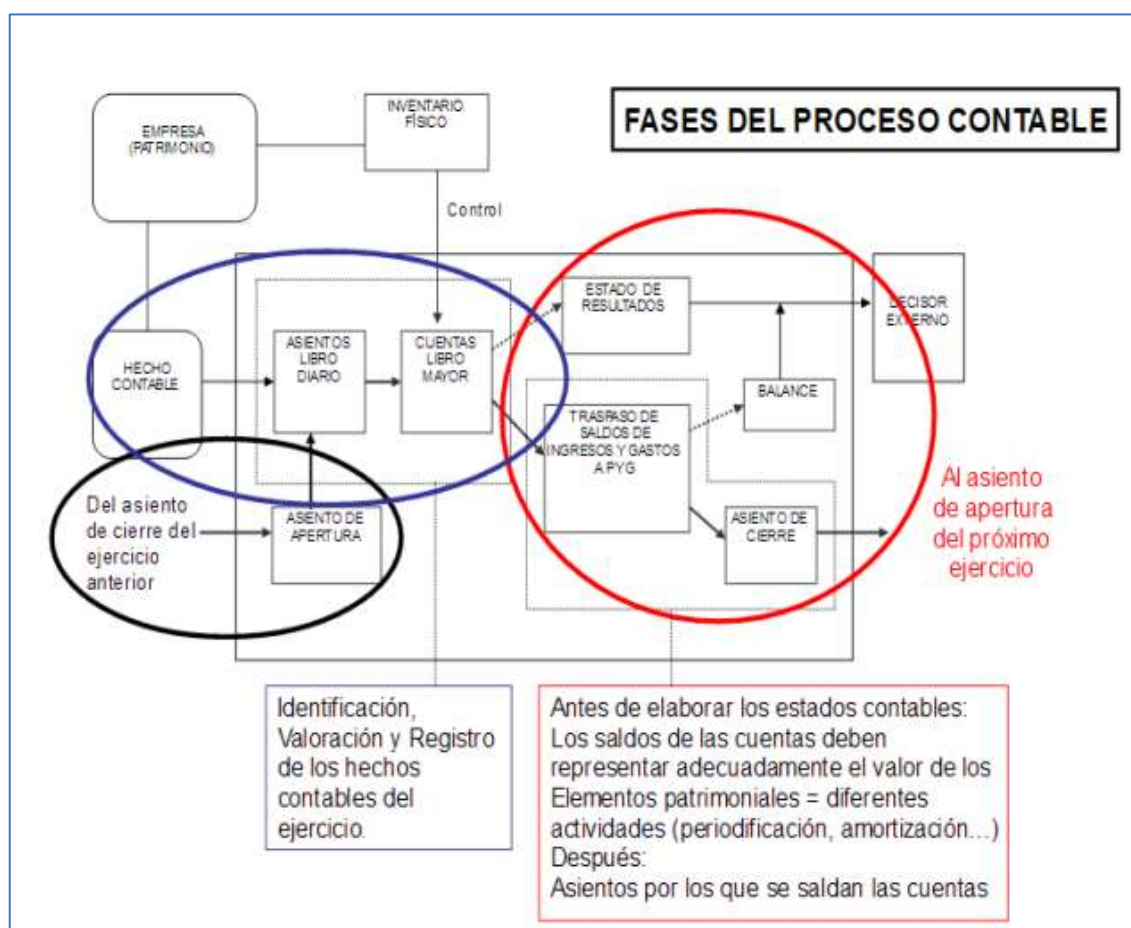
FASES DEL PROCESO CONTABLE

EMPRESA (PATRIMONIO)

INVENTARIO FÍSICO

Control

HECHO CONTABLE

ASIENTOS LIBRO DIARIO

CUENTAS LIBRO MAYOR

ESTADO DE RESULTADOS

DECISOR EXTERNO

BALANCE

TRASPASO DE SALDOS DE INGRESOS Y GASTOS A PYG

ASIENTO DE APERTURA

ASIENTO DE CIERRE

Del asiento de cierre del ejercicio anterior

Al asiento de apertura del próximo ejercicio

Identificación, Valoración y Registro de los hechos contables del ejercicio.

Antes de elaborar los estados contables: Los saldos de las cuentas deben representar adecuadamente el valor de los Elementos patrimoniales = diferentes actividades (periodificación, amortización...)
Después:
Asientos por los que se saldan las cuentas